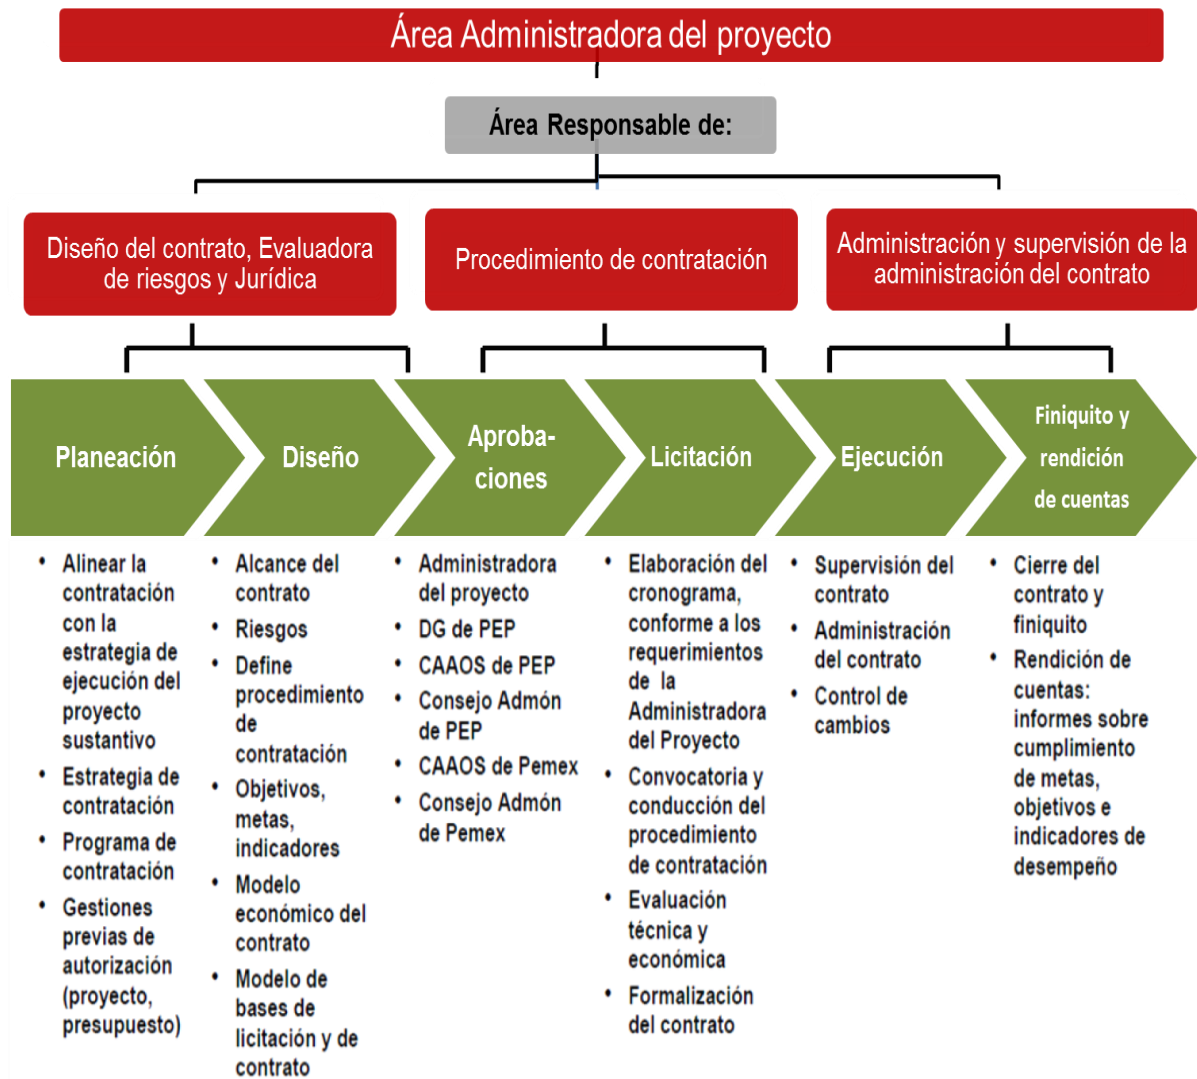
Área Administradora del proyecto

Área Responsable de:

Diseño del contrato, Evaluadora de riesgos y Jurídica

Procedimiento de contratación

Administración y supervisión de la administración del contrato

Planeación

Diseño

Aproba-ciones

Licitación

Ejecución

Finiquito y rendición de cuentas

- Alinear la contratación con la estrategia de ejecución del proyecto sustantivo
- Estrategia de contratación
- Programa de contratación
- Gestiones previas de autorización (proyecto, presupuesto)

- Alcance del contrato
- Riesgos
- Define procedimiento de contratación
- Objetivos, metas, indicadores
- Modelo económico del contrato
- Modelo de bases de licitación y de contrato

- Administradora del proyecto
- DG de PEP
- CAAOS de PEP
- Consejo Admón de PEP
- CAAOS de Pemex
- Consejo Admón de Pemex

- Elaboración del cronograma, conforme a los requerimientos de la Administradora del Proyecto
- Convocatoria y conducción del procedimiento de contratación
- Evaluación técnica y económica
- Formalización del contrato

- Supervisión del contrato
- Administración del contrato
- Control de cambios

- Cierre del contrato y finiquito
- Rendición de cuentas: informes sobre cumplimiento de metas, objetivos e indicadores de desempeño